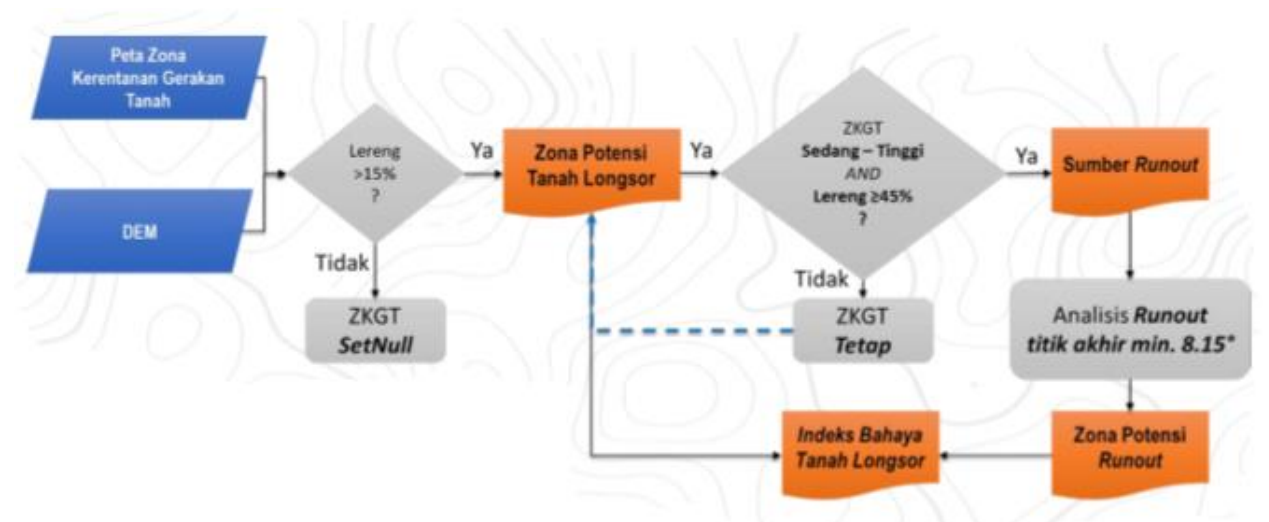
Peta Zona Kerentanan Gerakan Tanah

DEM

Lereng >15% ?

Ya

Tidak

ZKGT SetNull

Zona Potensi Tanah Longsor

Ya

ZKGT Sedang – Tinggi AND Lereng ≥45% ?

Tidak

ZKGT Tetap

Ya

Sumber Runout

Analisis Runout titik akhir min. 8.15°

Zona Potensi Runout

Indeks Bahaya Tanah Longsor